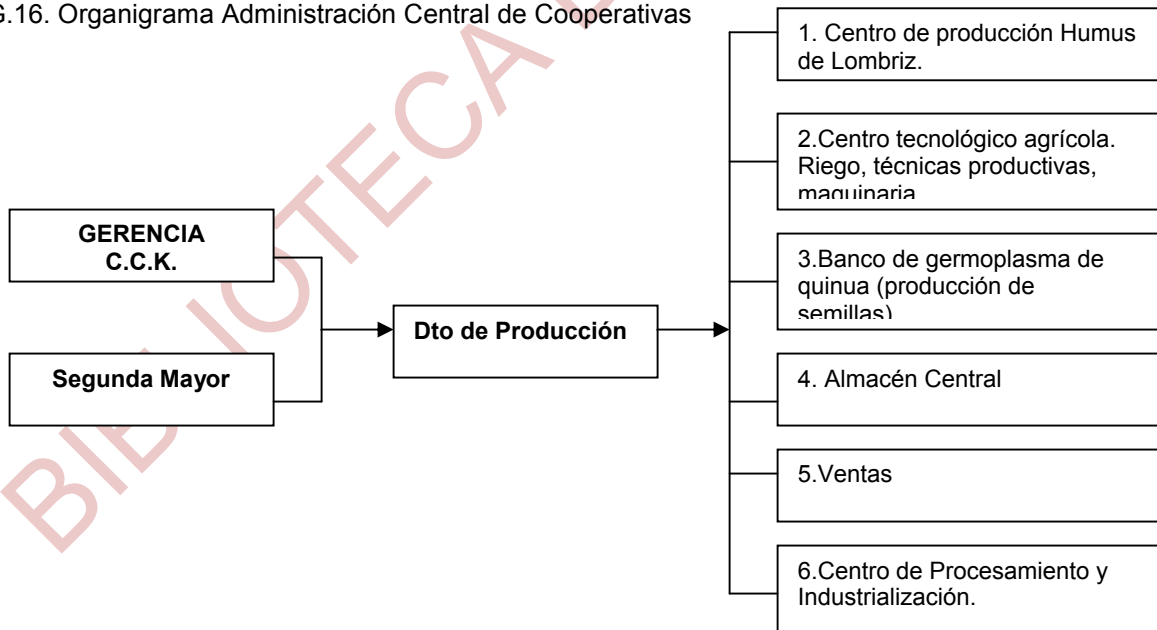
G.16. Organigrama Administración Central de Cooperativas

GERENCIA C.C.K.

Segunda Mayor

Dto de Producción

1. Centro de producción Humus de Lombriz.

2.Centro tecnológico agrícola. Riego, técnicas productivas, maquinaria

3.Banco de germoplasma de quinua (producción de semillas)

4. Almacén Central

5.Ventas

6.Centro de Procesamiento y Industrialización.

BIBLIOTECA